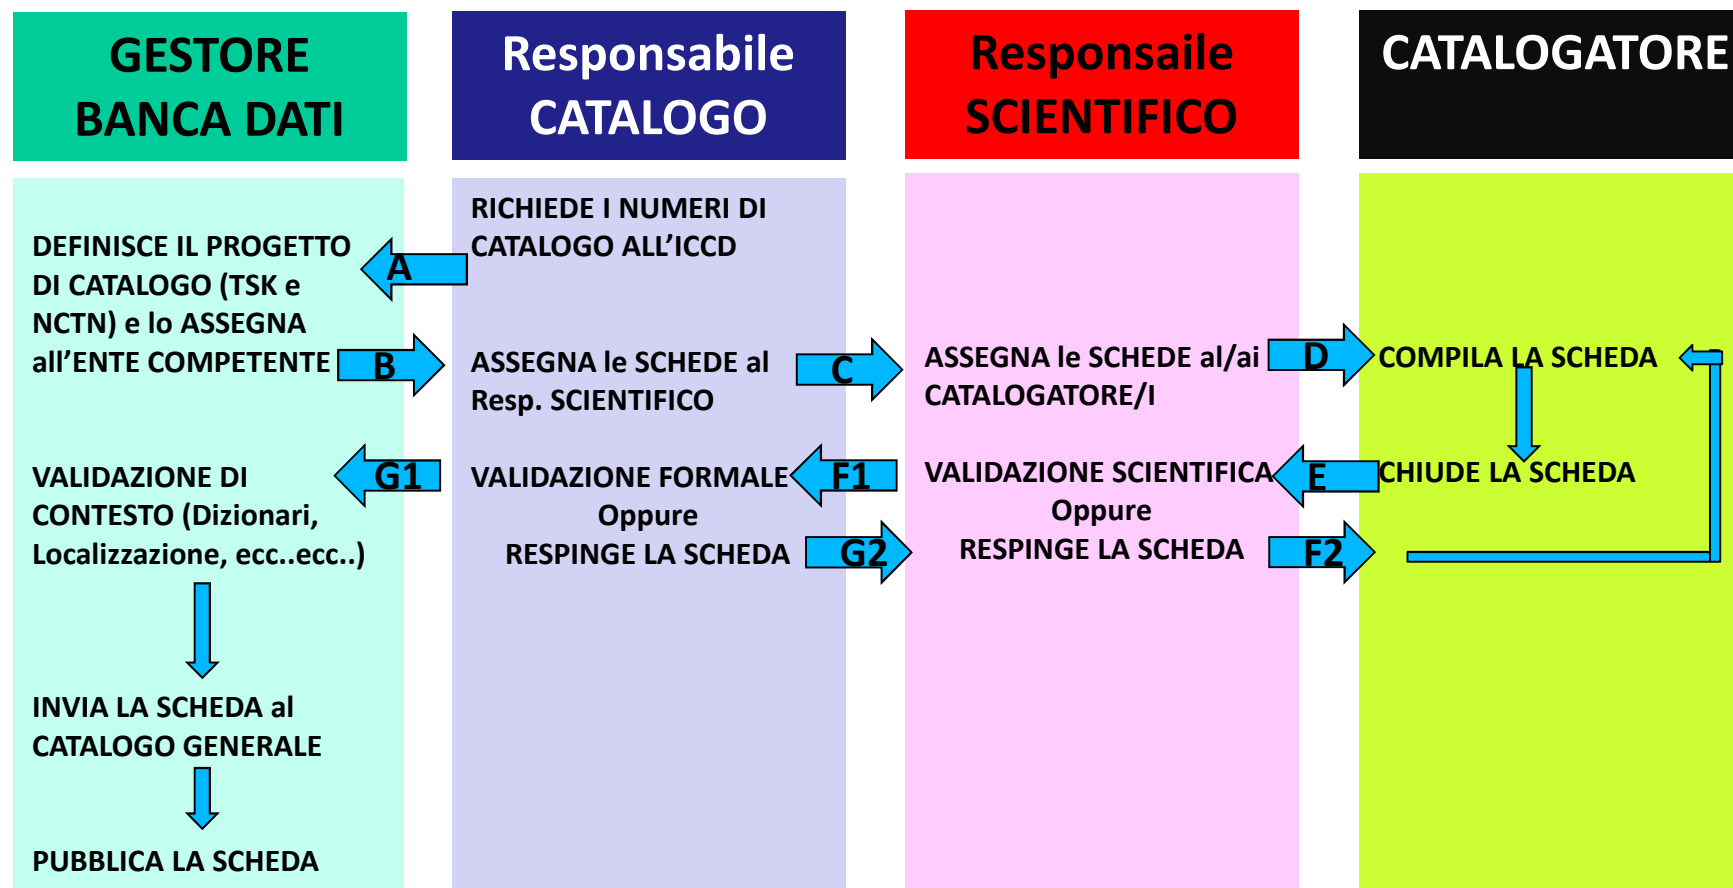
GESTORE BANCA DATI

DEFINISCE IL PROGETTO DI CATALOGO (TSK e NCTN) e lo ASSEGNA all'ENTE COMPETENTE

VALIDAZIONE DI CONTESTO (Dizionari, Localizzazione, ecc..ecc..)

INVIA LA SCHEDA al CATALOGO GENERALE

PUBBLICA LA SCHEDA

Responsabile CATALOGO

RICHIEDE I NUMERI DI CATALOGO ALL'ICCD

ASSEGNA le SCHEDE al Resp. SCIENTIFICO

VALIDAZIONE FORMALE
Oppure
RESPINGE LA SCHEDA

Responsaile SCIENTIFICO

ASSEGNA le SCHEDE al/ai CATALOGATORE/I

VALIDAZIONE SCIENTIFICA
Oppure
RESPINGE LA SCHEDA

CATALOGATORE

COMPILA LA SCHEDA

CHIUDE LA SCHEDA

A

B

C

D

E

F1

F2

G1

G2